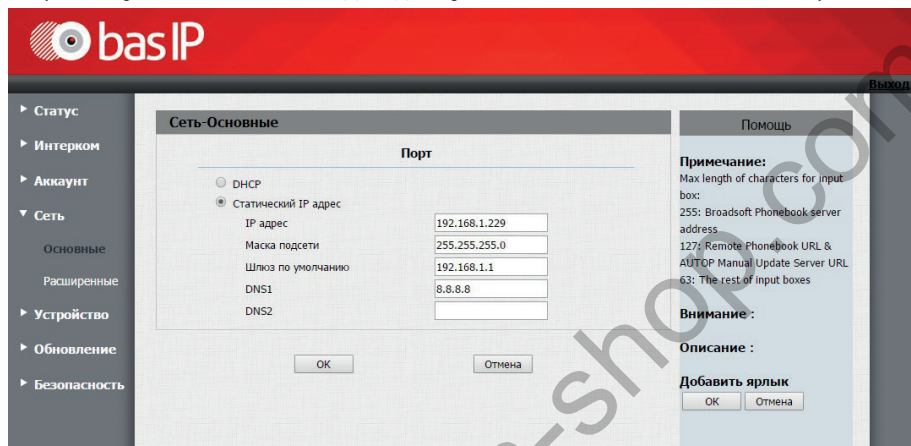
bas IP

Выход

Статус
Интерком
Аккаунт
Сеть
Основные
Расширенные
Устройство
Обновление
Безопасность

Сеть-Основные

Порт

DHCP
Статический IP адрес

| IP адрес | 192.168.1.229 |
|---|---|
| Маска подсети | 255.255.255.0 |
| Шлюз по умолчанию | 192.168.1.1 |
| DNS1 | 8.8.8.8 |
| DNS2 | |

OK
Отмена

Помощь

Примечание:
Max length of characters for input box:
255: Broadsoft Phonebook server address
127: Remote Phonebook URL & AUTOP Manual Update Server URL
63: The rest of input boxes

Внимание :

Описание :

Добавить ярлык
OK
Отмена

e-shop.com